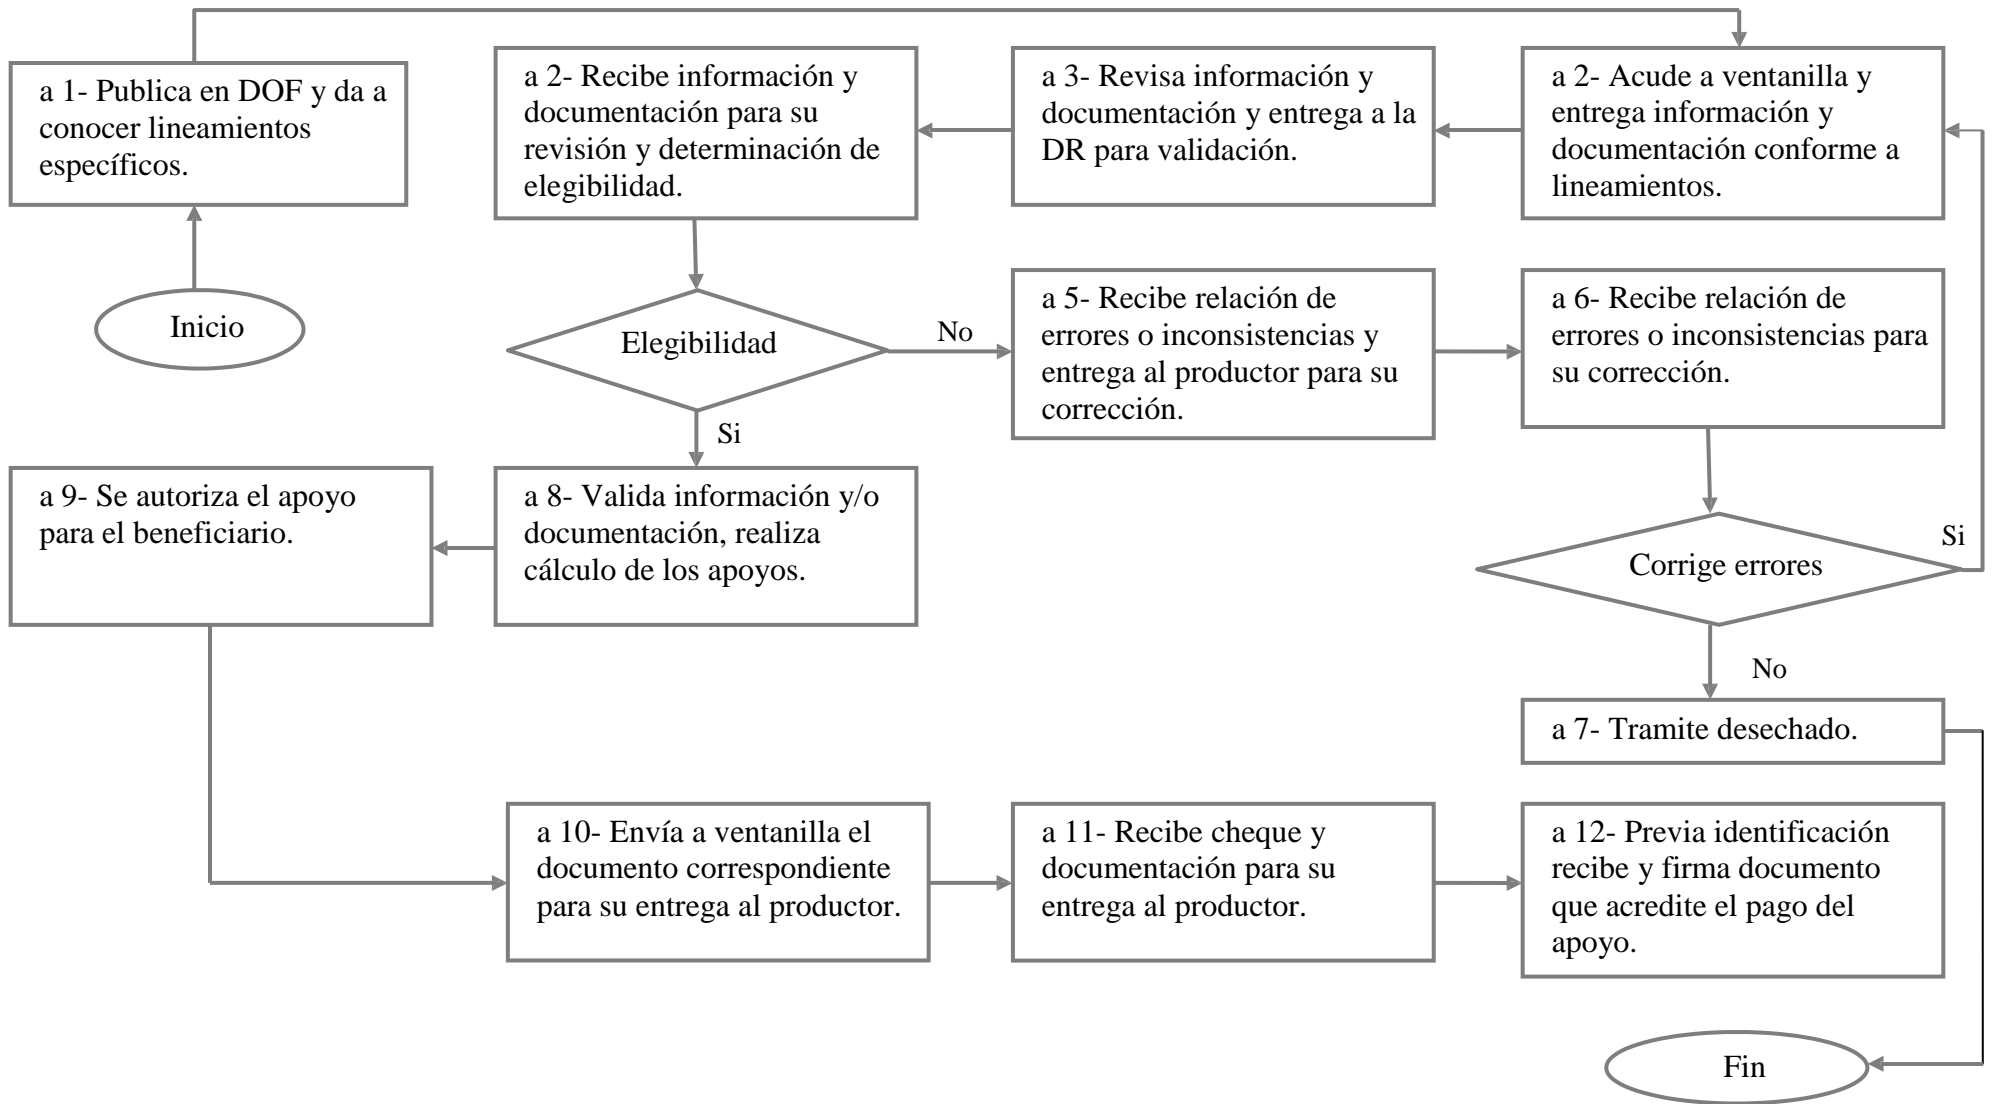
Inicio

a 1- Publica en DOF y da a conocer lineamientos específicos.

a 2- Acude a ventanilla y entrega información y documentación conforme a lineamientos.

a 3- Revisa información y documentación y entrega a la DR para validación.

a 2- Recibe información y documentación para su revisión y determinación de elegibilidad.

Elegibilidad

No

a 5- Recibe relación de errores o inconsistencias y entrega al productor para su corrección.

a 6- Recibe relación de errores o inconsistencias para su corrección.

Corrige errores

Si

No

a 7- Tramite desechado.

Si

a 8- Valida información y/o documentación, realiza cálculo de los apoyos.

a 9- Se autoriza el apoyo para el beneficiario.

a 10- Envía a ventanilla el documento correspondiente para su entrega al productor.

a 11- Recibe cheque y documentación para su entrega al productor.

a 12- Previa identificación recibe y firma documento que acredite el pago del apoyo.

Fin